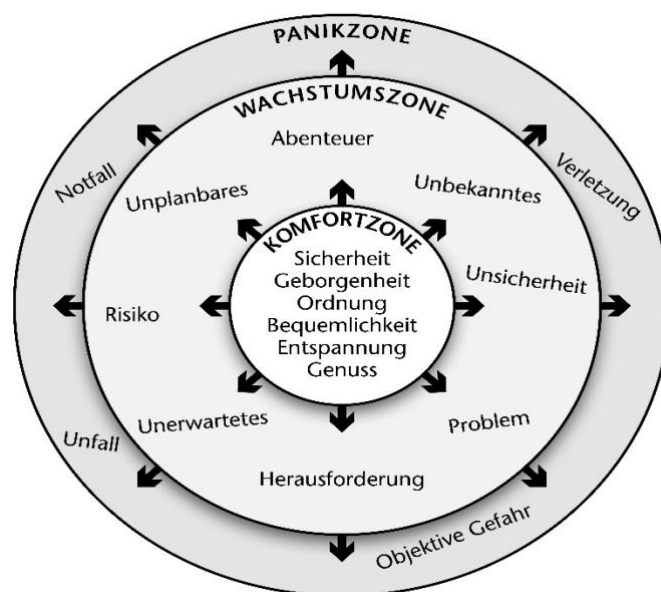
PANIKZONE

WACHSTUMSZONE

Abenteuer

Notfall

Verletzung

Unplanbares

Unbekanntes

KOMFORTZONE

Sicherheit
Geborgenheit
Ordnung
Bequemlichkeit
Entspannung
Genuss

Risiko

Unsicherheit

Unerwartetes

Problem

Unfall

Herausforderung

Objektive Gefahr